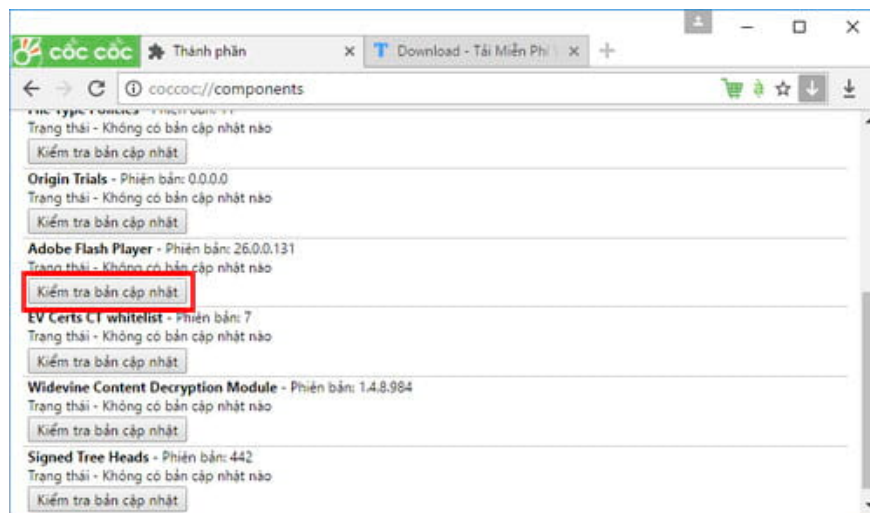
cốc cốc Thành phần × Download - Tải Miễn Phí ×

coccoc://components

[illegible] - Phiên bản: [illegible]
Trạng thái - Không có bản cập nhật nào
Kiểm tra bản cập nhật

Origin Trials - Phiên bản: 0.0.0.0
Trạng thái - Không có bản cập nhật nào
Kiểm tra bản cập nhật

Adobe Flash Player - Phiên bản: 26.0.0.131
Trạng thái - Không có bản cập nhật nào
Kiểm tra bản cập nhật

EV Certs CT whitelist - Phiên bản: 7
Trạng thái - Không có bản cập nhật nào
Kiểm tra bản cập nhật

Widevine Content Decryption Module - Phiên bản: 1.4.8.984
Trạng thái - Không có bản cập nhật nào
Kiểm tra bản cập nhật

Signed Tree Heads - Phiên bản: 442
Trạng thái - Không có bản cập nhật nào
Kiểm tra bản cập nhật